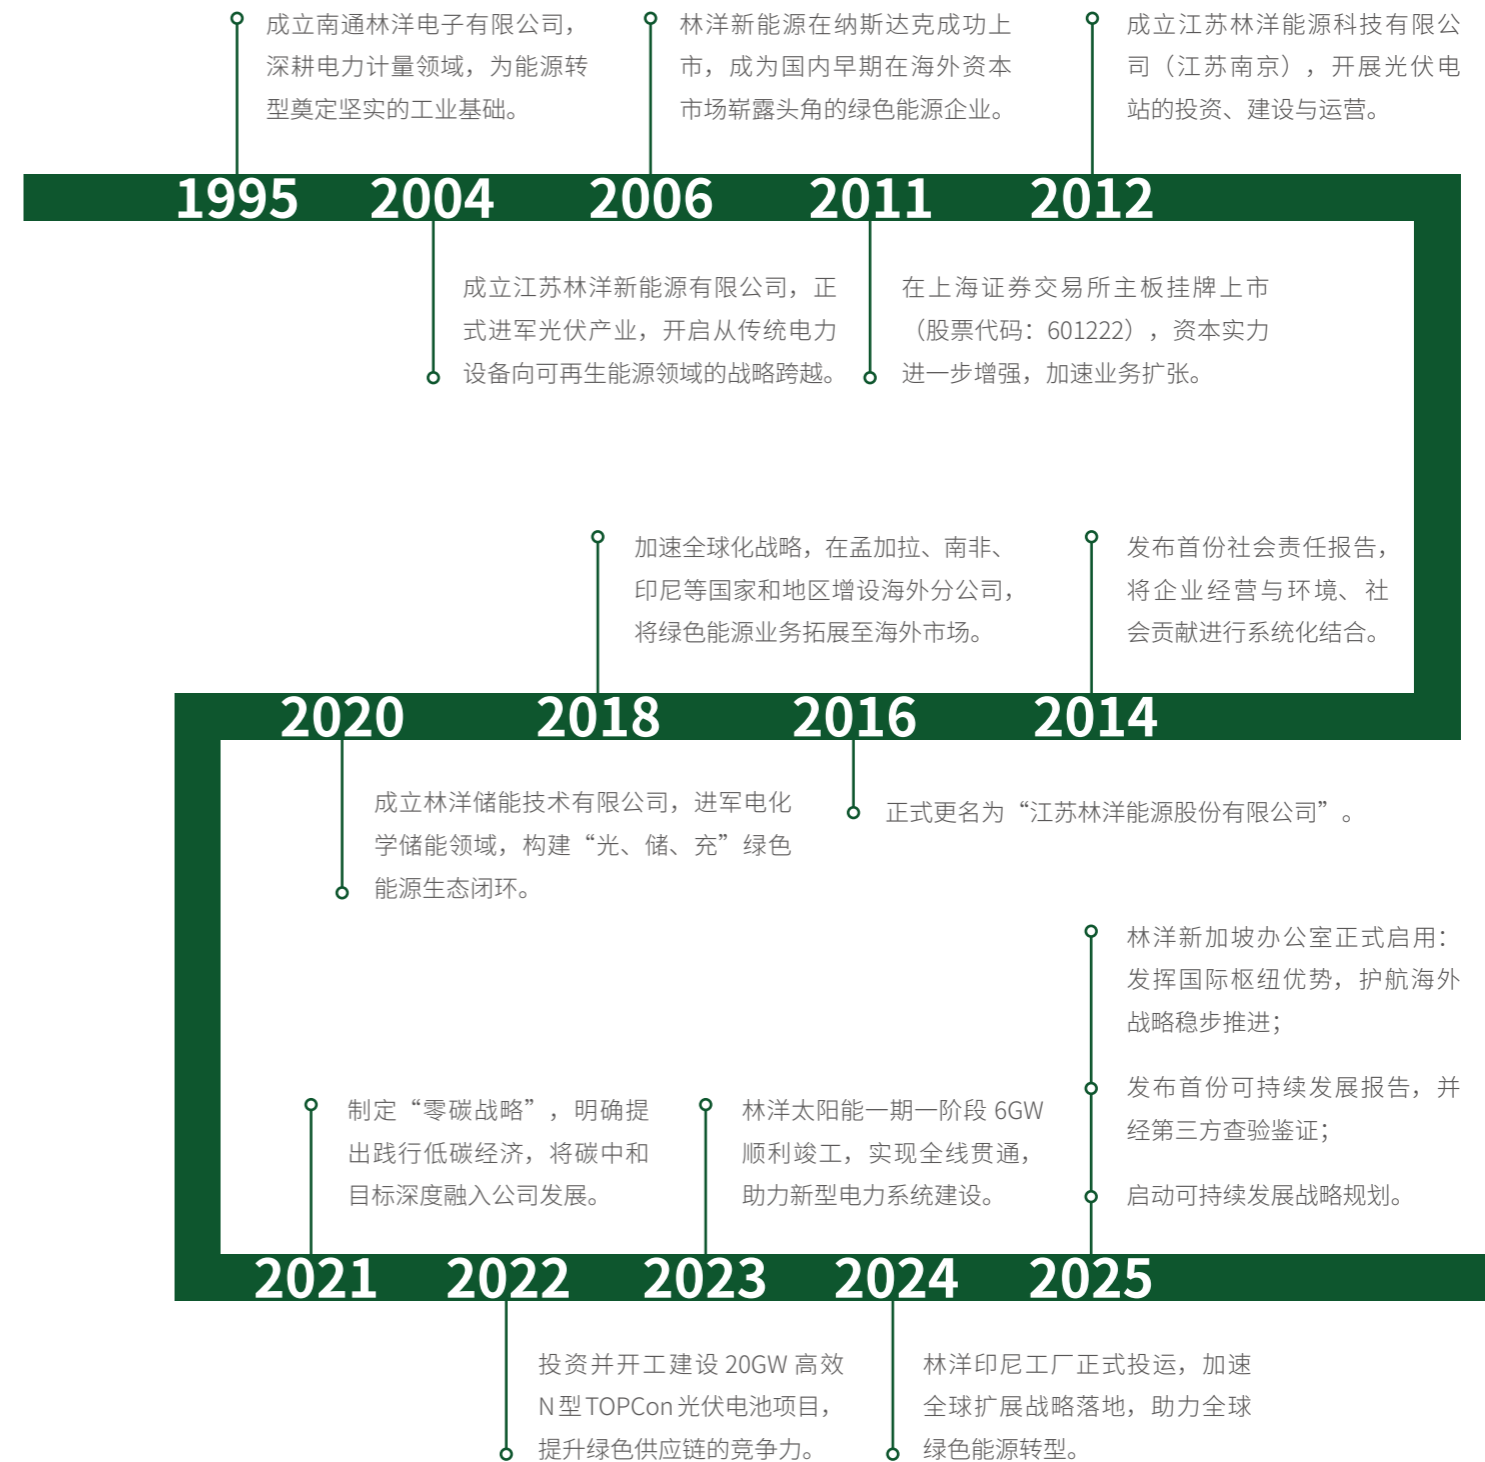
成立南通林洋电子有限公司，深耕电力计量领域，为能源转型奠定坚实的工业基础。

林洋新能源在纳斯达克成功上市，成为国内早期在海外资本市场崭露头角的绿色能源企业。

成立江苏林洋能源科技有限公司（江苏南京），开展光伏电站的投资、建设与运营。

1995 2004 2006 2011 2012

成立江苏林洋新能源有限公司，正式进军光伏产业，开启从传统电力设备向可再生能源领域的战略跨越。

在上海证券交易所主板挂牌上市（股票代码：601222），资本实力进一步增强，加速业务扩张。

加速全球化战略，在孟加拉、南非、印尼等国家和地区增设海外分公司，将绿色能源业务拓展至海外市场。

发布首份社会责任报告，将企业经营与环境、社会贡献进行系统化结合。

2020 2018 2016 2014

成立林洋储能技术有限公司，进军电化学储能领域，构建“光、储、充”绿色能源生态闭环。

正式更名为“江苏林洋能源股份有限公司”。

林洋新加坡办公室正式启用：发挥国际枢纽优势，护航海外战略稳步推进；

发布首份可持续发展报告，并经第三方查验鉴证；

启动可持续发展战略规划。

制定“零碳战略”，明确提出践行低碳经济，将碳中和目标深度融入公司发展。

林洋太阳能一期一阶段 6GW 顺利竣工，实现全线贯通，助力新型电力系统建设。

2021 2022 2023 2024 2025

投资并开工建设 20GW 高效 N 型 TOPCon 光伏电池项目，提升绿色供应链的竞争力。

林洋印尼工厂正式投运，加速全球扩展战略落地，助力全球绿色能源转型。